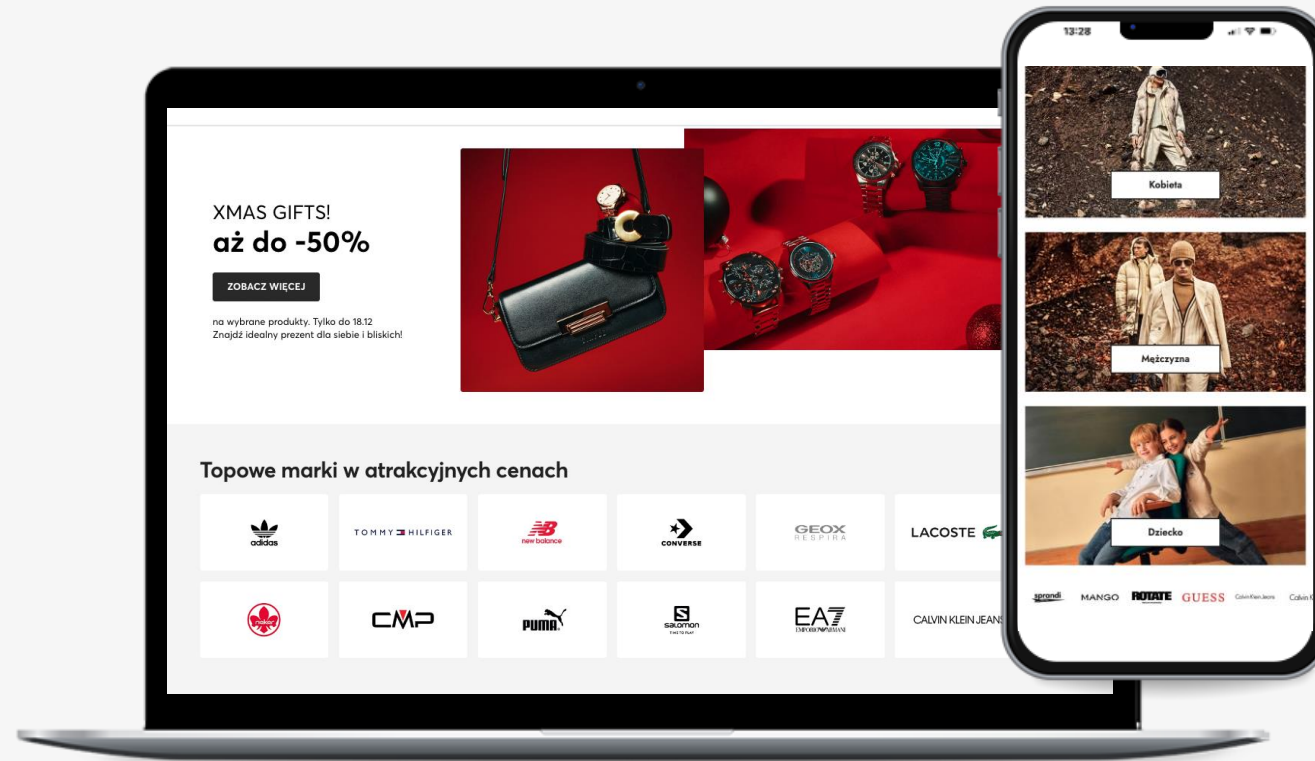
XMAS GIFTS!
aż do -50%

ZOBACZ WIĘCEJ

na wybrane produkty. Tylko do 18.12
Znajdź idealny prezent dla siebie i bliskich!

Topowe marki w atrakcyjnych cenach

adidas
TOMMY HILFIGER
new balance
CONVERSE
GEOX RESPIRA
LACOSTE
CMP
PUMA
salomon
EA7 EMPORIO ARMANI
CALVIN KLEIN JEANS

13:28

Kobieta

Mężczyzna

Dziecko

sprandi MANGO ROTATE GUESS Calvin Klein Jeans Calvin K